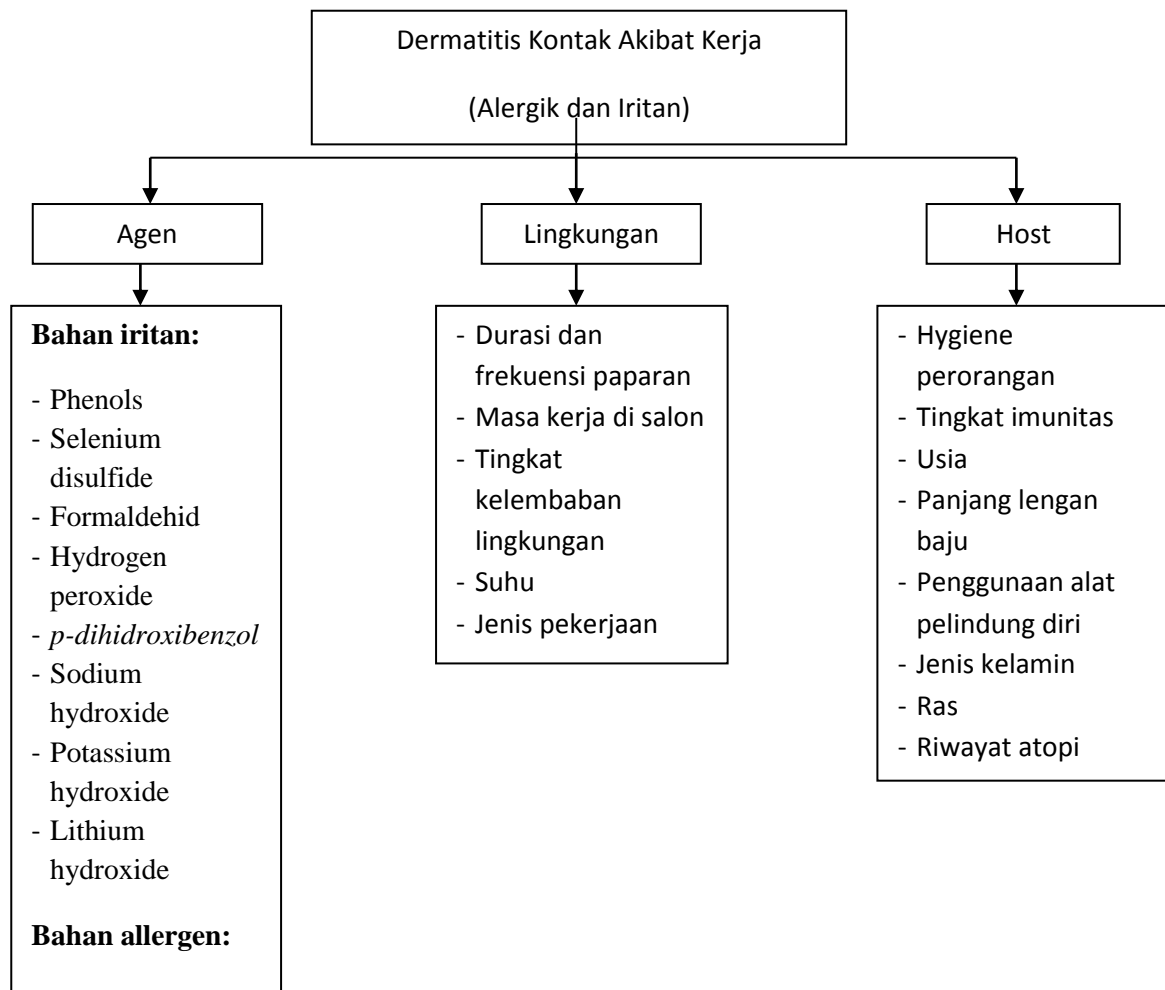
Dermatitis Kontak Akibat Kerja

(Alergik dan Iritan)

Agen

Lingkungan

Host

**Bahan iritan:**

- Phenols
- Selenium disulfide
- Formaldehid
- Hydrogen peroxide
- *p-dihidroxibenzol*
- Sodium hydroxide
- Potassium hydroxide
- Lithium hydroxide

**Bahan allergen:**

- Durasi dan frekuensi paparan
- Masa kerja di salon
- Tingkat kelembaban lingkungan
- Suhu
- Jenis pekerjaan

- Hygiene perorangan
- Tingkat imunitas
- Usia
- Panjang lengan baju
- Penggunaan alat pelindung diri
- Jenis kelamin
- Ras
- Riwayat atopi